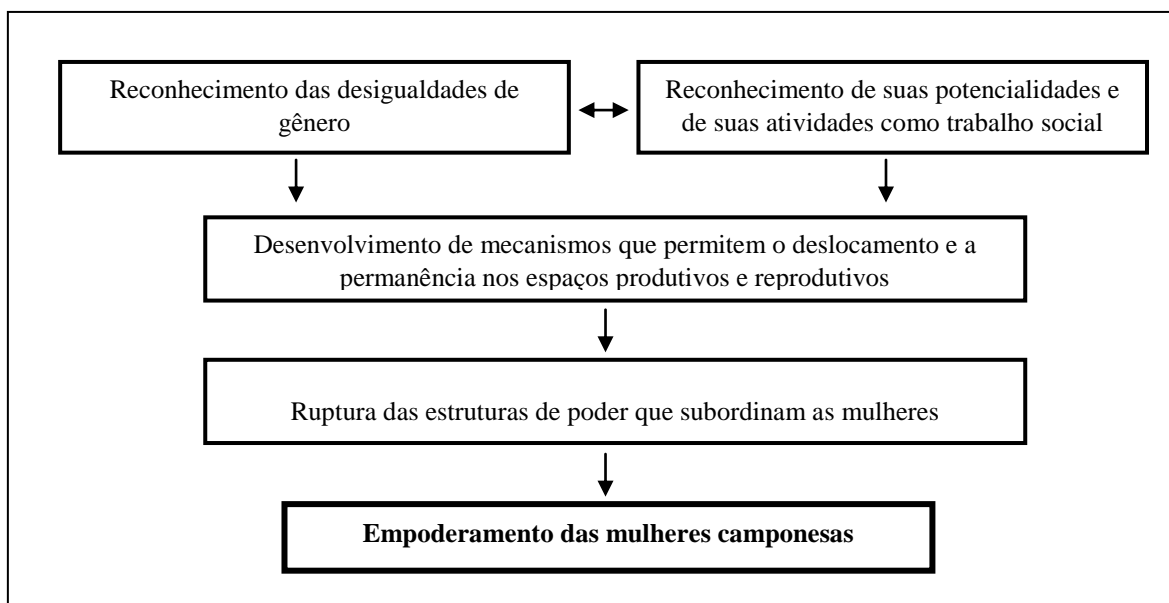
Reconhecimento das desigualdades de gênero

Reconhecimento de suas potencialidades e de suas atividades como trabalho social

Desenvolvimento de mecanismos que permitem o deslocamento e a permanência nos espaços produtivos e reprodutivos

Ruptura das estruturas de poder que subordinam as mulheres

**Empoderamento das mulheres camponesas**